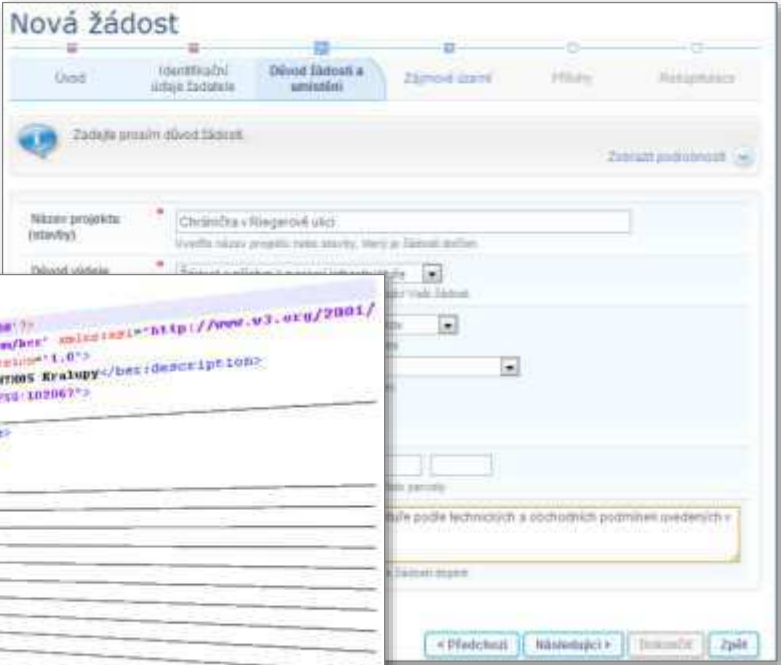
Nová žádost

Úvod | Identifikační údaje žadatele | Důvod žádosti a umístění | Zájmové území | Přílohy | Rekapitulace

Zadejte prosím důvod žádosti.

Zobrazit podrobnosti

Název projektu (stavby) * Chránička v Riegerově ulici

Uveďte název projektu nebo stavby, který je žádostí dotčen.

Důvod vydání * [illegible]

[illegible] Vaši žádost

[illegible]

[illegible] parcely

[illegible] podle technických a obchodních podmínek uvedených v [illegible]

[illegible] žádosti doplnit

< Předchozí | Následující > | Dokončit | Zpět

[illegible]?>
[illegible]/bes' xmlns:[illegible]="http://www.w3.org/2001/
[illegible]="1.0">
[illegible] Kralupy</bes:description>
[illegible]:10206?">
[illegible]